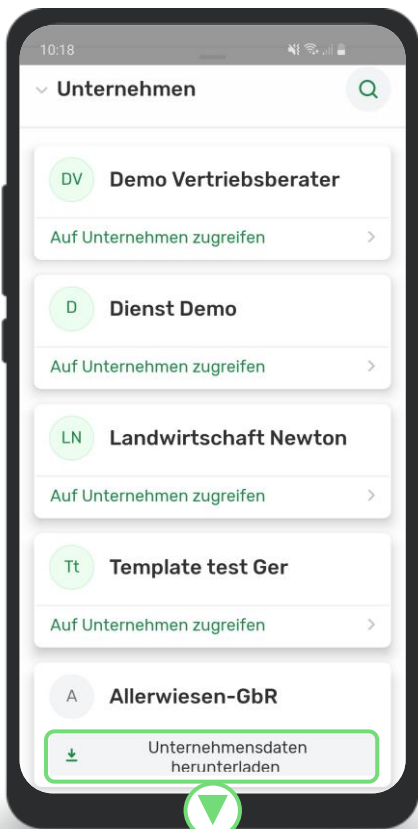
10:18

Unternehmen

DV Demo Vertriebsberater

Auf Unternehmen zugreifen

D Dienst Demo

Auf Unternehmen zugreifen

LN Landwirtschaft Newton

Auf Unternehmen zugreifen

Tt Template test Ger

Auf Unternehmen zugreifen

A Allerwiesen-GbR

Unternehmensdaten herunterladen